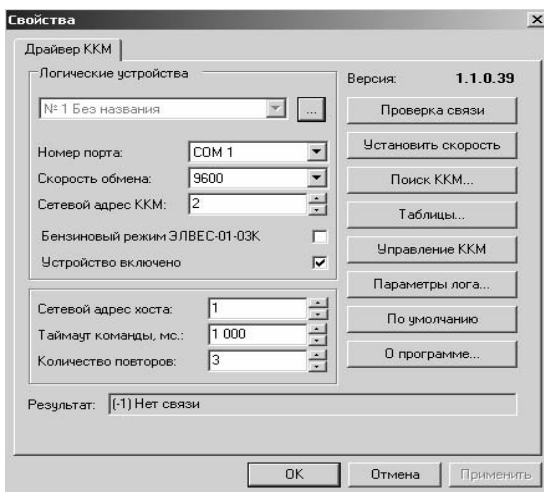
Свойства

Драйвер ККМ

Логические устройства

№ 1 Без названия

...

Номер порта: COM 1

Скорость обмена: 9600

Сетевой адрес ККМ: 2

Бензиновый режим ЭЛВЕС-01-03К

Устройство включено

Сетевой адрес хоста: 1

Таймаут команды, мс.: 1 000

Количество повторов: 3

Версия: 1.1.0.39

Проверка связи

Установить скорость

Поиск ККМ...

Таблицы...

Управление ККМ

Параметры лога...

По умолчанию

О программе...

Результат: (-1) Нет связи

OK

Отмена

Применить